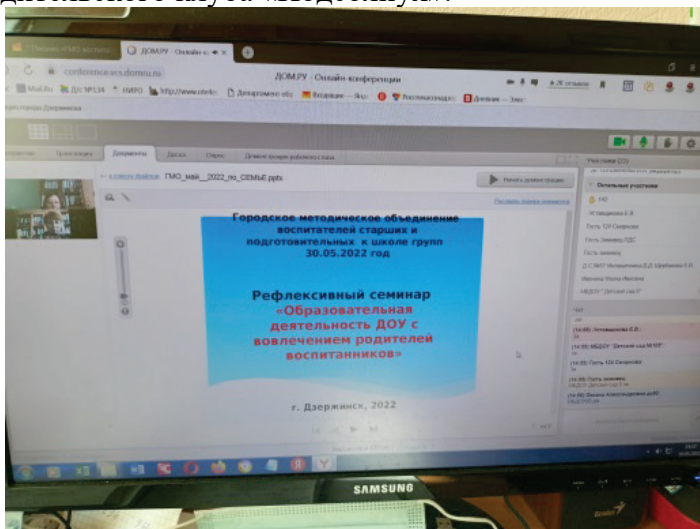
ДОМ.РУ - Онлайн-к

conference.domru.ru

ДОМ.РУ - Онлайн конференции

Mail.Ru

НИРО

Документы

Доска

Опрос

ГМО_май__2022_по_СЕМЬЕ.pptx

Начать демонстрацию

Городское методическое объединение воспитателей старших и подготовительных к школе групп 30.05.2022 год

Рефлексивный семинар «Образовательная деятельность ДОУ с вовлечением родителей воспитанников»

г. Дзержинск, 2022

Участники

Остальные участники

Чат

SAMSUNG